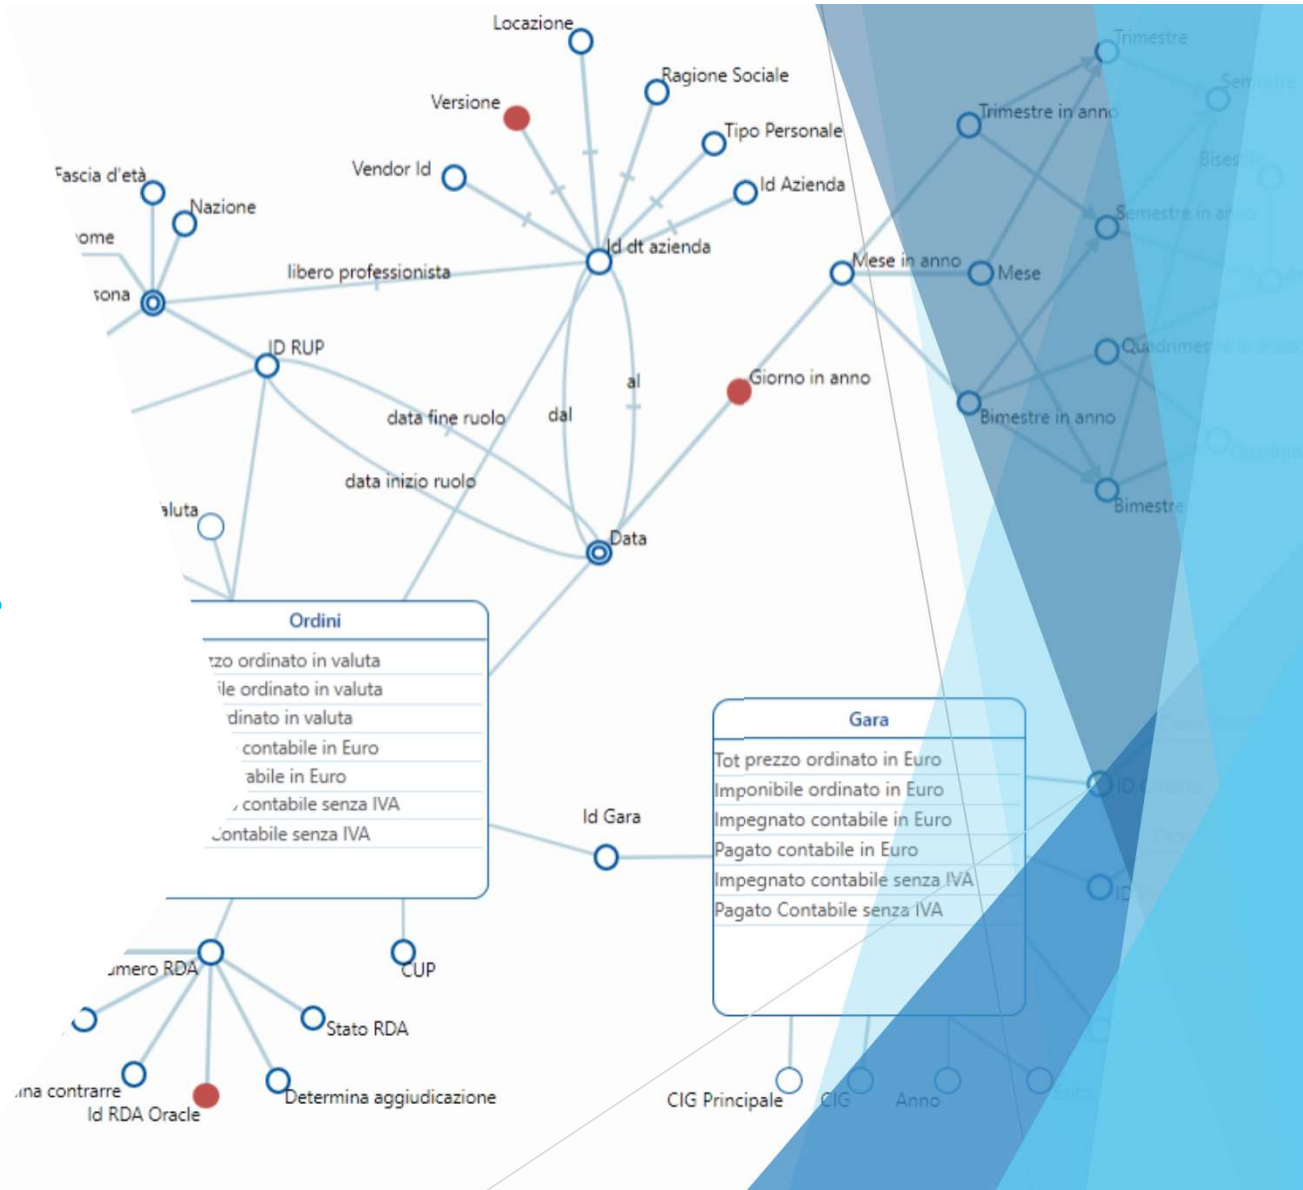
Locazione
Ragione Sociale
Versione
Tipo Personale
Vendor Id
Id Azienda
Fascia d'età
Nazione
ome
Id dt azienda
libero professionista
sona
Trimestre
Trimestre in anno
Semestre
Bisestile
Semestre in anno
Mese in anno
Mese
ID RUP
al
Giorno in anno
Quadrimestre in anno
data fine ruolo
dal
Bimestre in anno
data inizio ruolo
Bimestre
aluta
Data
Ordini
zzo ordinato in valuta
ile ordinato in valuta
dinato in valuta
contabile in Euro
abile in Euro
contabile senza IVA
Contabile senza IVA
Gara
Tot prezzo ordinato in Euro
Imponibile ordinato in Euro
Impegnato contabile in Euro
Pagato contabile in Euro
Impegnato contabile senza IVA
Pagato Contabile senza IVA
Id Gara
ID
umero RDA
CUP
Stato RDA
ina contrarre
Id RDA Oracle
Determina aggiudicazione
CIG Principale
CIG
Anno